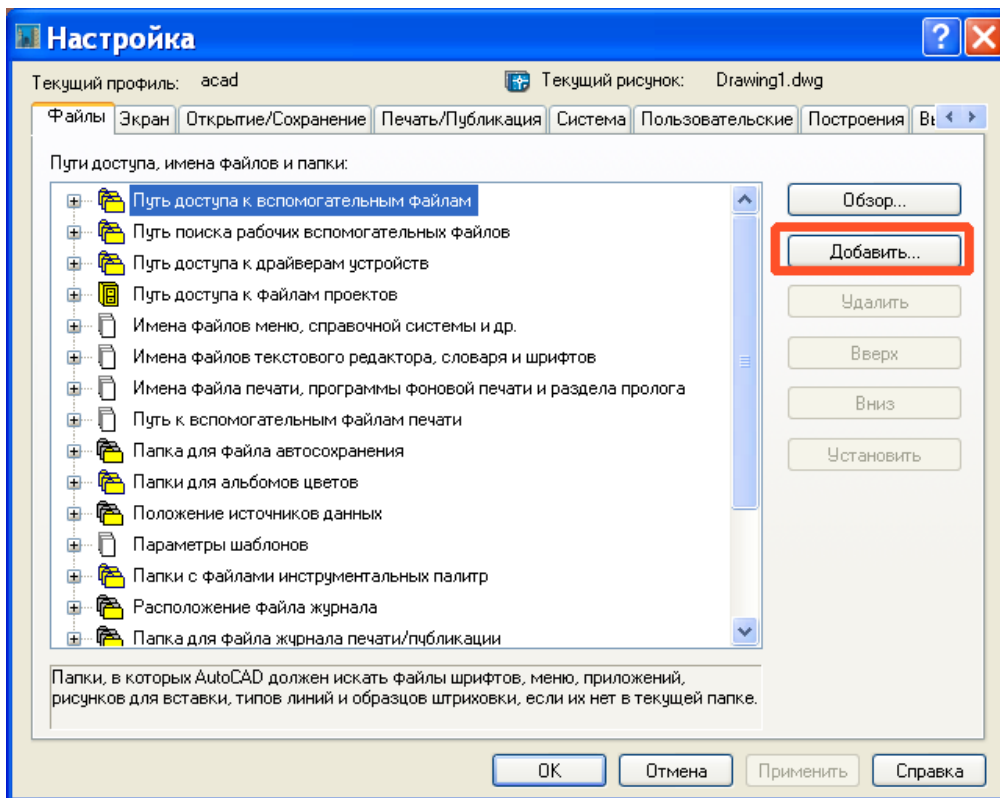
Настройка

Текущий профиль: acad

Текущий рисунок: Drawing1.dwg

Файлы | Экран | Открытие/Сохранение | Печать/Публикация | Система | Пользовательские | Построения | Вы

Пути доступа, имена файлов и папки:

Путь доступа к вспомогательным файлам
Путь поиска рабочих вспомогательных файлов
Путь доступа к драйверам устройств
Путь доступа к файлам проектов
Имена файлов меню, справочной системы и др.
Имена файлов текстового редактора, словаря и шрифтов
Имена файла печати, программы фоновой печати и раздела пролога
Путь к вспомогательным файлам печати
Папка для файла автосохранения
Папки для альбомов цветов
Положение источников данных
Параметры шаблонов
Папки с файлами инструментальных палитр
Расположение файла журнала
Папка для файла журнала печати/публикации

Обзор...
Добавить...
Удалить
Вверх
Вниз
Установить

Папки, в которых AutoCAD должен искать файлы шрифтов, меню, приложений, рисунков для вставки, типов линий и образцов штриховки, если их нет в текущей папке.

OK | Отмена | Применить | Справка